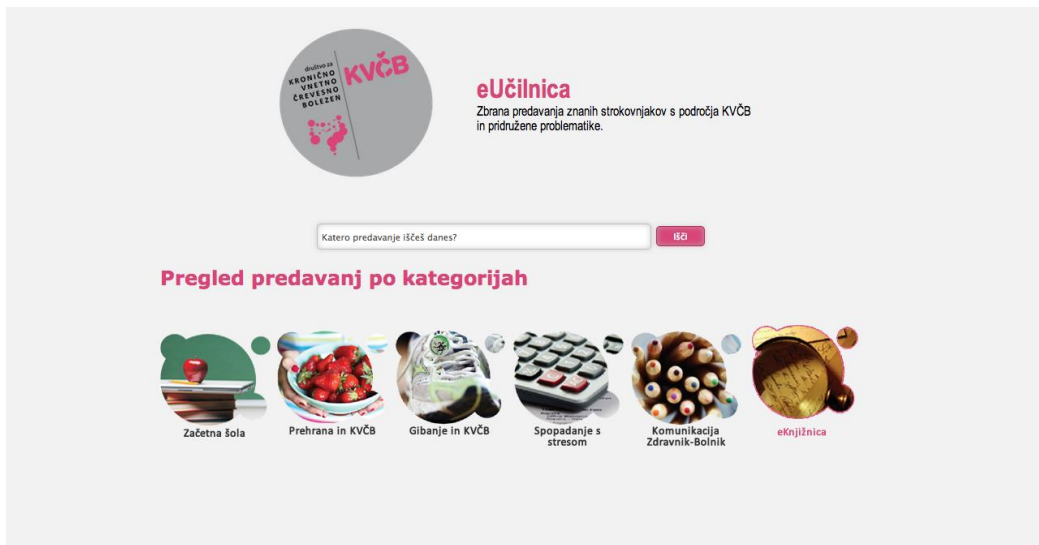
društvo za KRONIČNO VNETNO ČREVESNO BOLEZEN

KVČB

eUčilnica

Zbrana predavanja znanih strokovnjakov s področja KVČB in pridružene problematike.

Katero predavanje iščeš danes?

išči

Pregled predavanj po kategorijah

Začetna šola

Prehrana in KVČB

Gibanje in KVČB

Spopadanje s stresom

Komunikacija Zdravnik-Bolnik

eKnjižnica